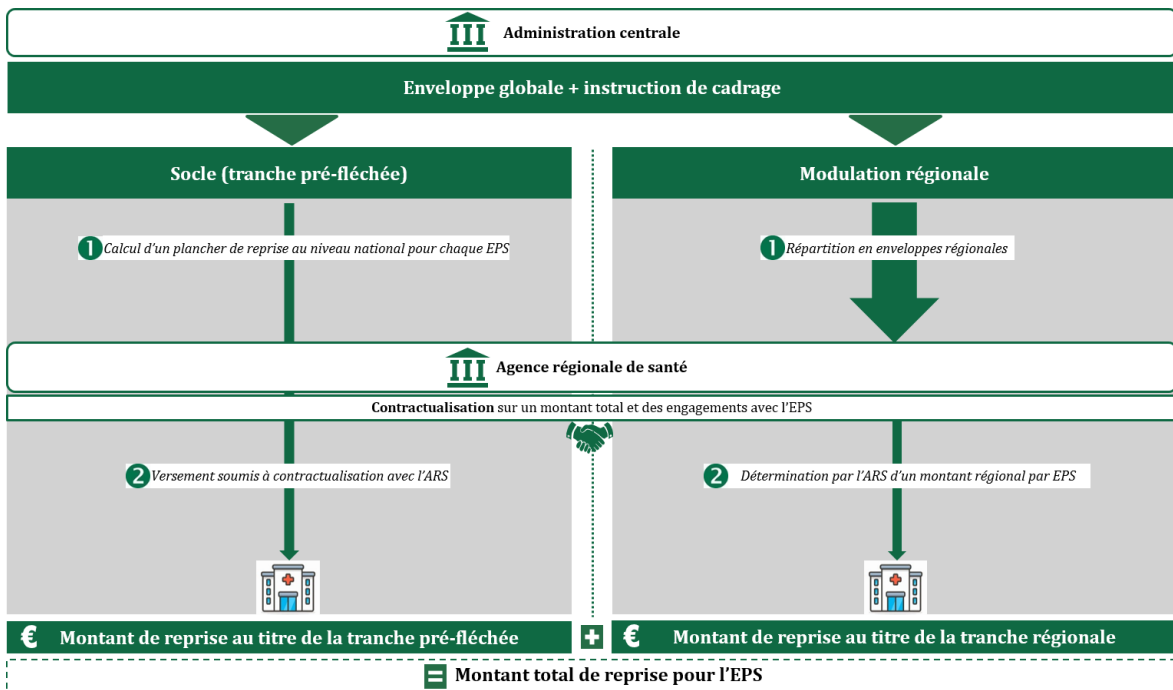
Administration centrale

Enveloppe globale + instruction de cadrage

Socle (tranche pré-fléchée)

Modulation régionale

1 Calcul d'un plancher de reprise au niveau national pour chaque EPS

1 Répartition en enveloppes régionales

Agence régionale de santé

Contractualisation sur un montant total et des engagements avec l'EPS

2 Versement soumis à contractualisation avec l'ARS

2 Détermination par l'ARS d'un montant régional par EPS

€ Montant de reprise au titre de la tranche pré-fléchée

+

€ Montant de reprise au titre de la tranche régionale

= Montant total de reprise pour l'EPS